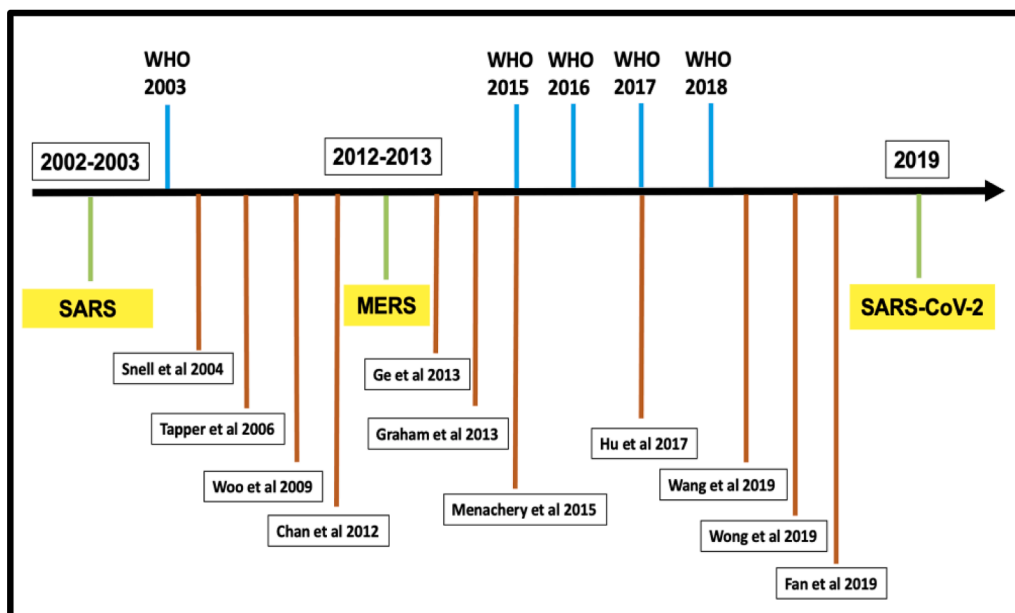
WHO 2003

WHO 2015

WHO 2016

WHO 2017

WHO 2018

2002-2003

2012-2013

2019

SARS

MERS

SARS-CoV-2

Snell et al 2004

Tapper et al 2006

Woo et al 2009

Chan et al 2012

Ge et al 2013

Graham et al 2013

Menachery et al 2015

Hu et al 2017

Wang et al 2019

Wong et al 2019

Fan et al 2019